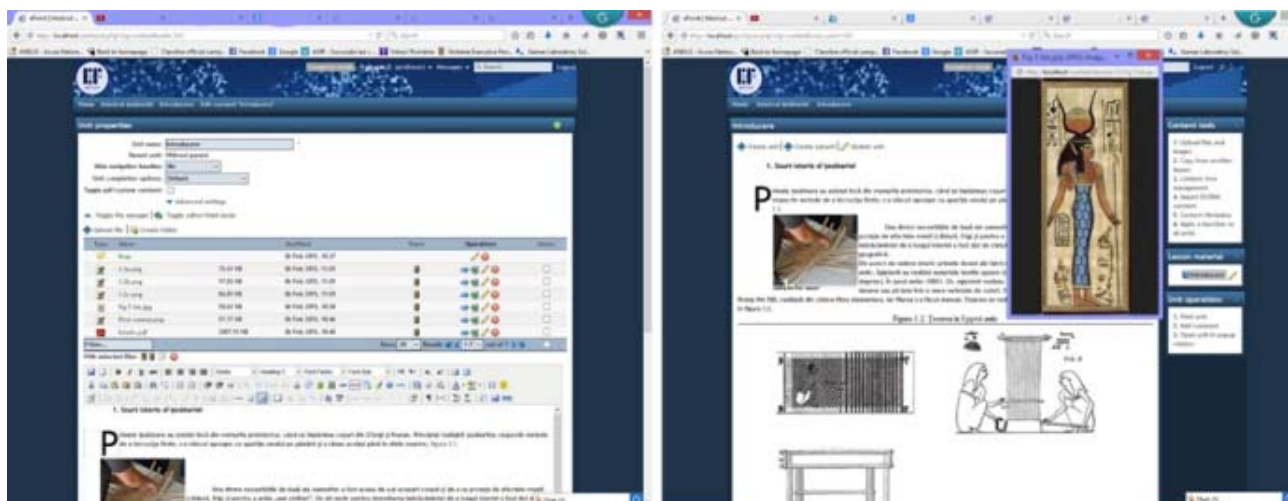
Unit properties

Unit name: Introducere
Parent unit:
Hide navigation bundles:
Unit completion options: Default
Toggle pdf (custom content):

Toggle file manager
Toggle editor/html mode

Upload file
Create folder

| Type | Name | | Modified | Share | Operations | Select |
|---|---|---|---|---|---|---|
| | Prev | | | | | |
| | 1.1a.png | 35.03 KB | | | | |
| | 1.2b.png | 97.65 KB | | | | |
| | 1.3c.png | 84.85 KB | | | | |
| | Fig 1.1.jpg | 38.61 KB | | | | |
| | Fig 2.jpg | 97.37 KB | | | | |
| | Sinteza.pdf | 1007.95 KB | | | | |

1. Scurt istoric al ţesăturii

Primele ţesături au existat încă din vremurile preistorice, când se ţeseau coşuri din fibre de animale şi trestie.

Introducere

Create unit
Create content
Delete unit

1. Scurt istoric al ţesăturii

Primele ţesături au existat încă din vremurile preistorice,

Figura 1.2. Ţesutul în Egiptul antic

Fig 2 Isis.jpg

Content tools
1. Upload files and images
2. Copy from another lesson
3. Content Area management
4. Import SCORM content
5. Content Metadata
6. Apply a function to all units

Lesson material
Introducere

Unit operations
1. Print unit
2. Add comment
3. Open unit in popup window